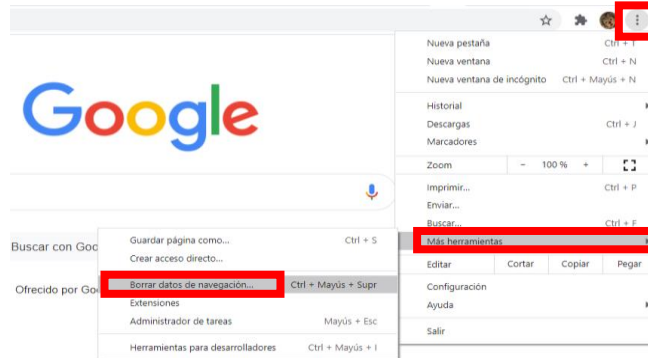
Google

Buscar con Goo

Ofrecido por Goo

Nueva pestaña Ctrl + T
Nueva ventana Ctrl + N
Nueva ventana de incógnito Ctrl + Mayús + N

Historial
Descargas Ctrl + J
Marcadores

Zoom − 100 % +

Imprimir... Ctrl + P
Enviar...
Buscar... Ctrl + F
Más herramientas

Editar Cortar Copiar Pegar

Configuración
Ayuda

Salir

Guardar página como... Ctrl + S
Crear acceso directo...

Borrar datos de navegación... Ctrl + Mayús + Supr
Extensiones
Administrador de tareas Mayús + Esc

Herramientas para desarrolladores Ctrl + Mayús + I